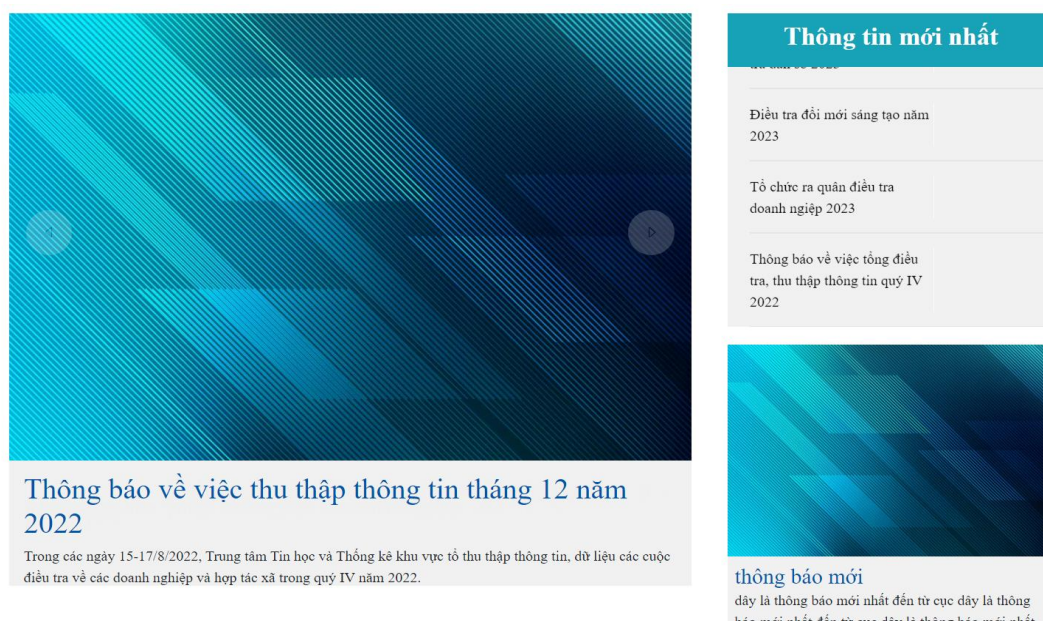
Thông báo về việc thu thập thông tin tháng 12 năm 2022

Trong các ngày 15-17/8/2022, Trung tâm Tin học và Thống kê khu vực tổ thu thập thông tin, dữ liệu các cuộc điều tra về các doanh nghiệp và hợp tác xã trong quý IV năm 2022.

Thông tin mới nhất

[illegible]

Điều tra đổi mới sáng tạo năm 2023

Tổ chức ra quân điều tra doanh nghiệp 2023

Thông báo về việc tổng điều tra, thu thập thông tin quý IV 2022

thông báo mới

đây là thông báo mới nhất đến từ cục đây là thông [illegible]